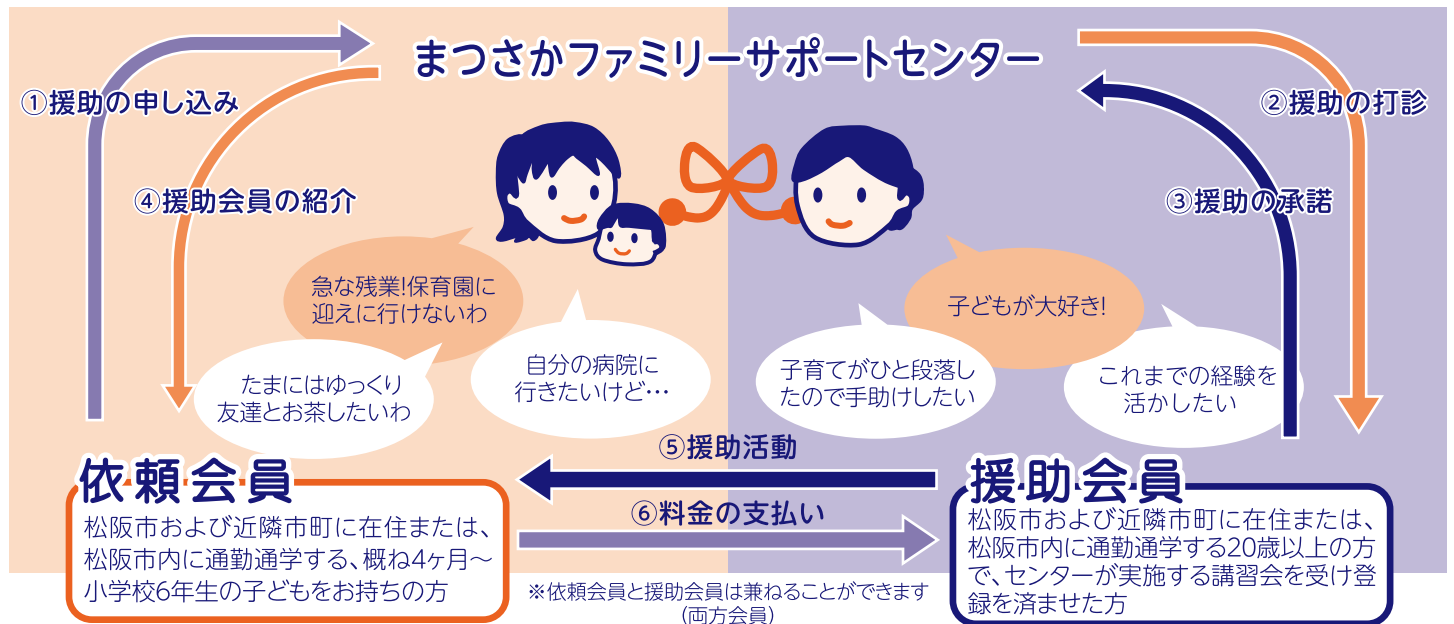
まつさかファミリーサポートセンター

①援助の申し込み

④援助会員の紹介

②援助の打診

③援助の承諾

急な残業!保育園に迎えに行けないわ

たまにはゆっくり友達とお茶したいわ

自分の病院に行きたいけど…

子どもが大好き!

子育てがひと段落したので手助けしたい

これまでの経験を活かしたい

⑤援助活動

⑥料金の支払い

依頼会員
松阪市および近隣市町に在住または、松阪市内に通勤通学する、概ね4ヶ月〜小学校6年生の子どもをお持ちの方

援助会員
松阪市および近隣市町に在住または、松阪市内に通勤通学する20歳以上の方で、センターが実施する講習会を受け登録を済ませた方

※依頼会員と援助会員は兼ねることができます(両方会員)